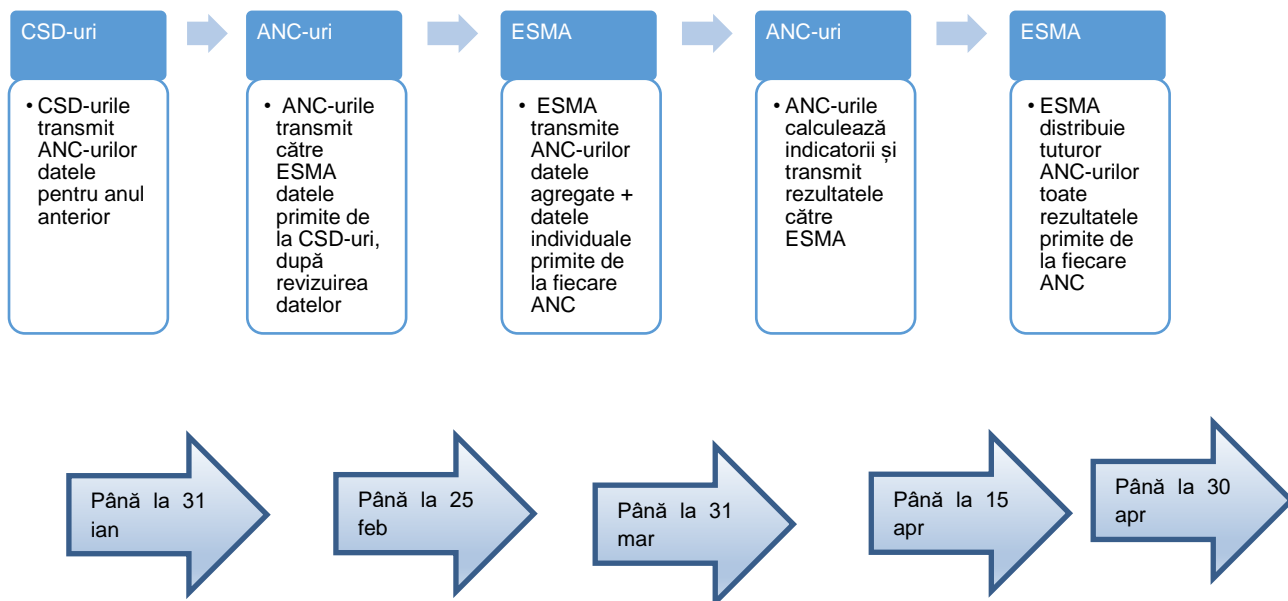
CSD-uri

• CSD-urile transmit ANC-urilor datele pentru anul anterior

ANC-uri

• ANC-urile transmit către ESMA datele primite de la CSD-uri, după revizuirea datelor

ESMA

• ESMA transmite ANC-urilor datele agregate + datele individuale primite de la fiecare ANC

ANC-uri

• ANC-urile calculează indicatorii și transmit rezultatele către ESMA

ESMA

• ESMA distribuie tuturor ANC-urilor toate rezultatele primite de la fiecare ANC

Până la 31 ian

Până la 25 feb

Până la 31 mar

Până la 15 apr

Până la 30 apr